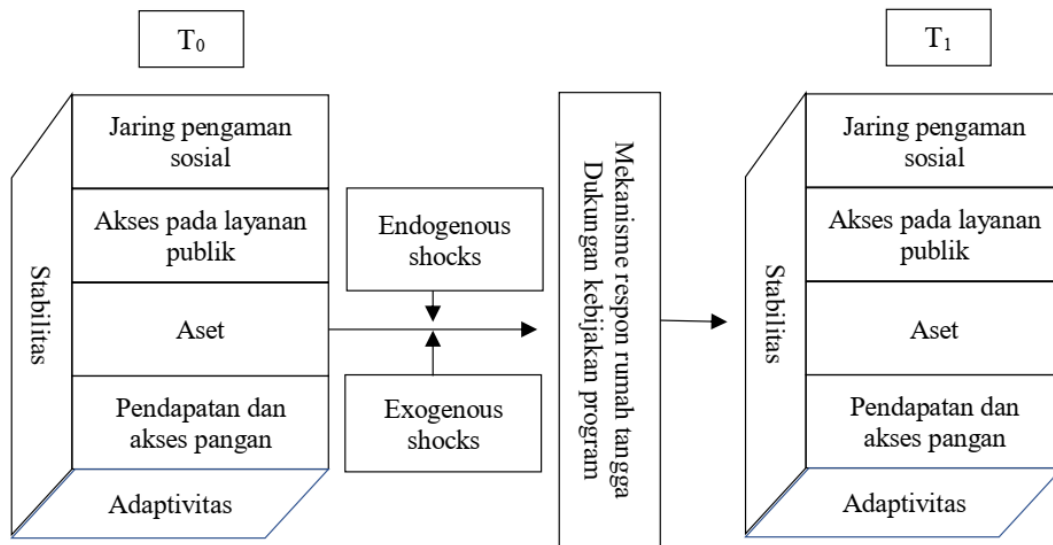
$T_0$

Stabilitas

Jaring pengaman sosial

Akses pada layanan publik

Aset

Pendapatan dan akses pangan

Adaptivitas

Endogenous shocks

Exogenous shocks

Mekanisme respon rumah tangga
Dukungan kebijakan program

$T_1$

Stabilitas

Jaring pengaman sosial

Akses pada layanan publik

Aset

Pendapatan dan akses pangan

Adaptivitas